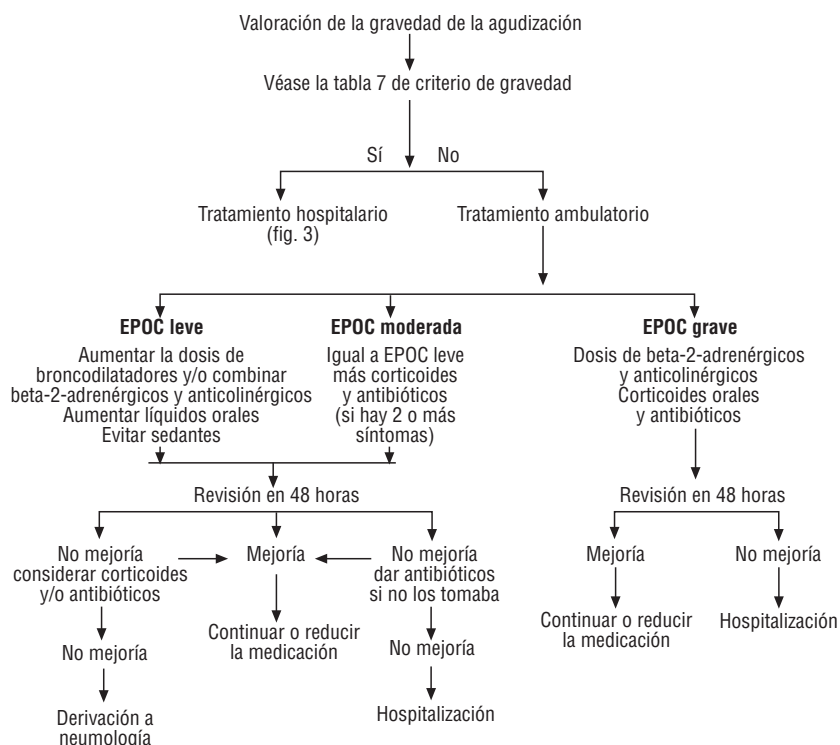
Valoración de la gravedad de la agudización

Véase la tabla 7 de criterio de gravedad

Sí

No

Tratamiento hospitalario (fig. 3)

Tratamiento ambulatorio

**EPOC leve**
Aumentar la dosis de broncodilatadores y/o combinar beta-2-adrenérgicos y anticolinérgicos
Aumentar líquidos orales
Evitar sedantes

**EPOC moderada**
Igual a EPOC leve más corticoides y antibióticos (si hay 2 o más síntomas)

**EPOC grave**
Dosis de beta-2-adrenérgicos y anticolinérgicos
Corticoides orales y antibióticos

Revisión en 48 horas

No mejoría considerar corticoides y/o antibióticos

Mejoría

No mejoría dar antibióticos si no los tomaba

No mejoría

Continuar o reducir la medicación

No mejoría

Derivación a neumología

Hospitalización

Revisión en 48 horas

Mejoría

No mejoría

Continuar o reducir la medicación

Hospitalización